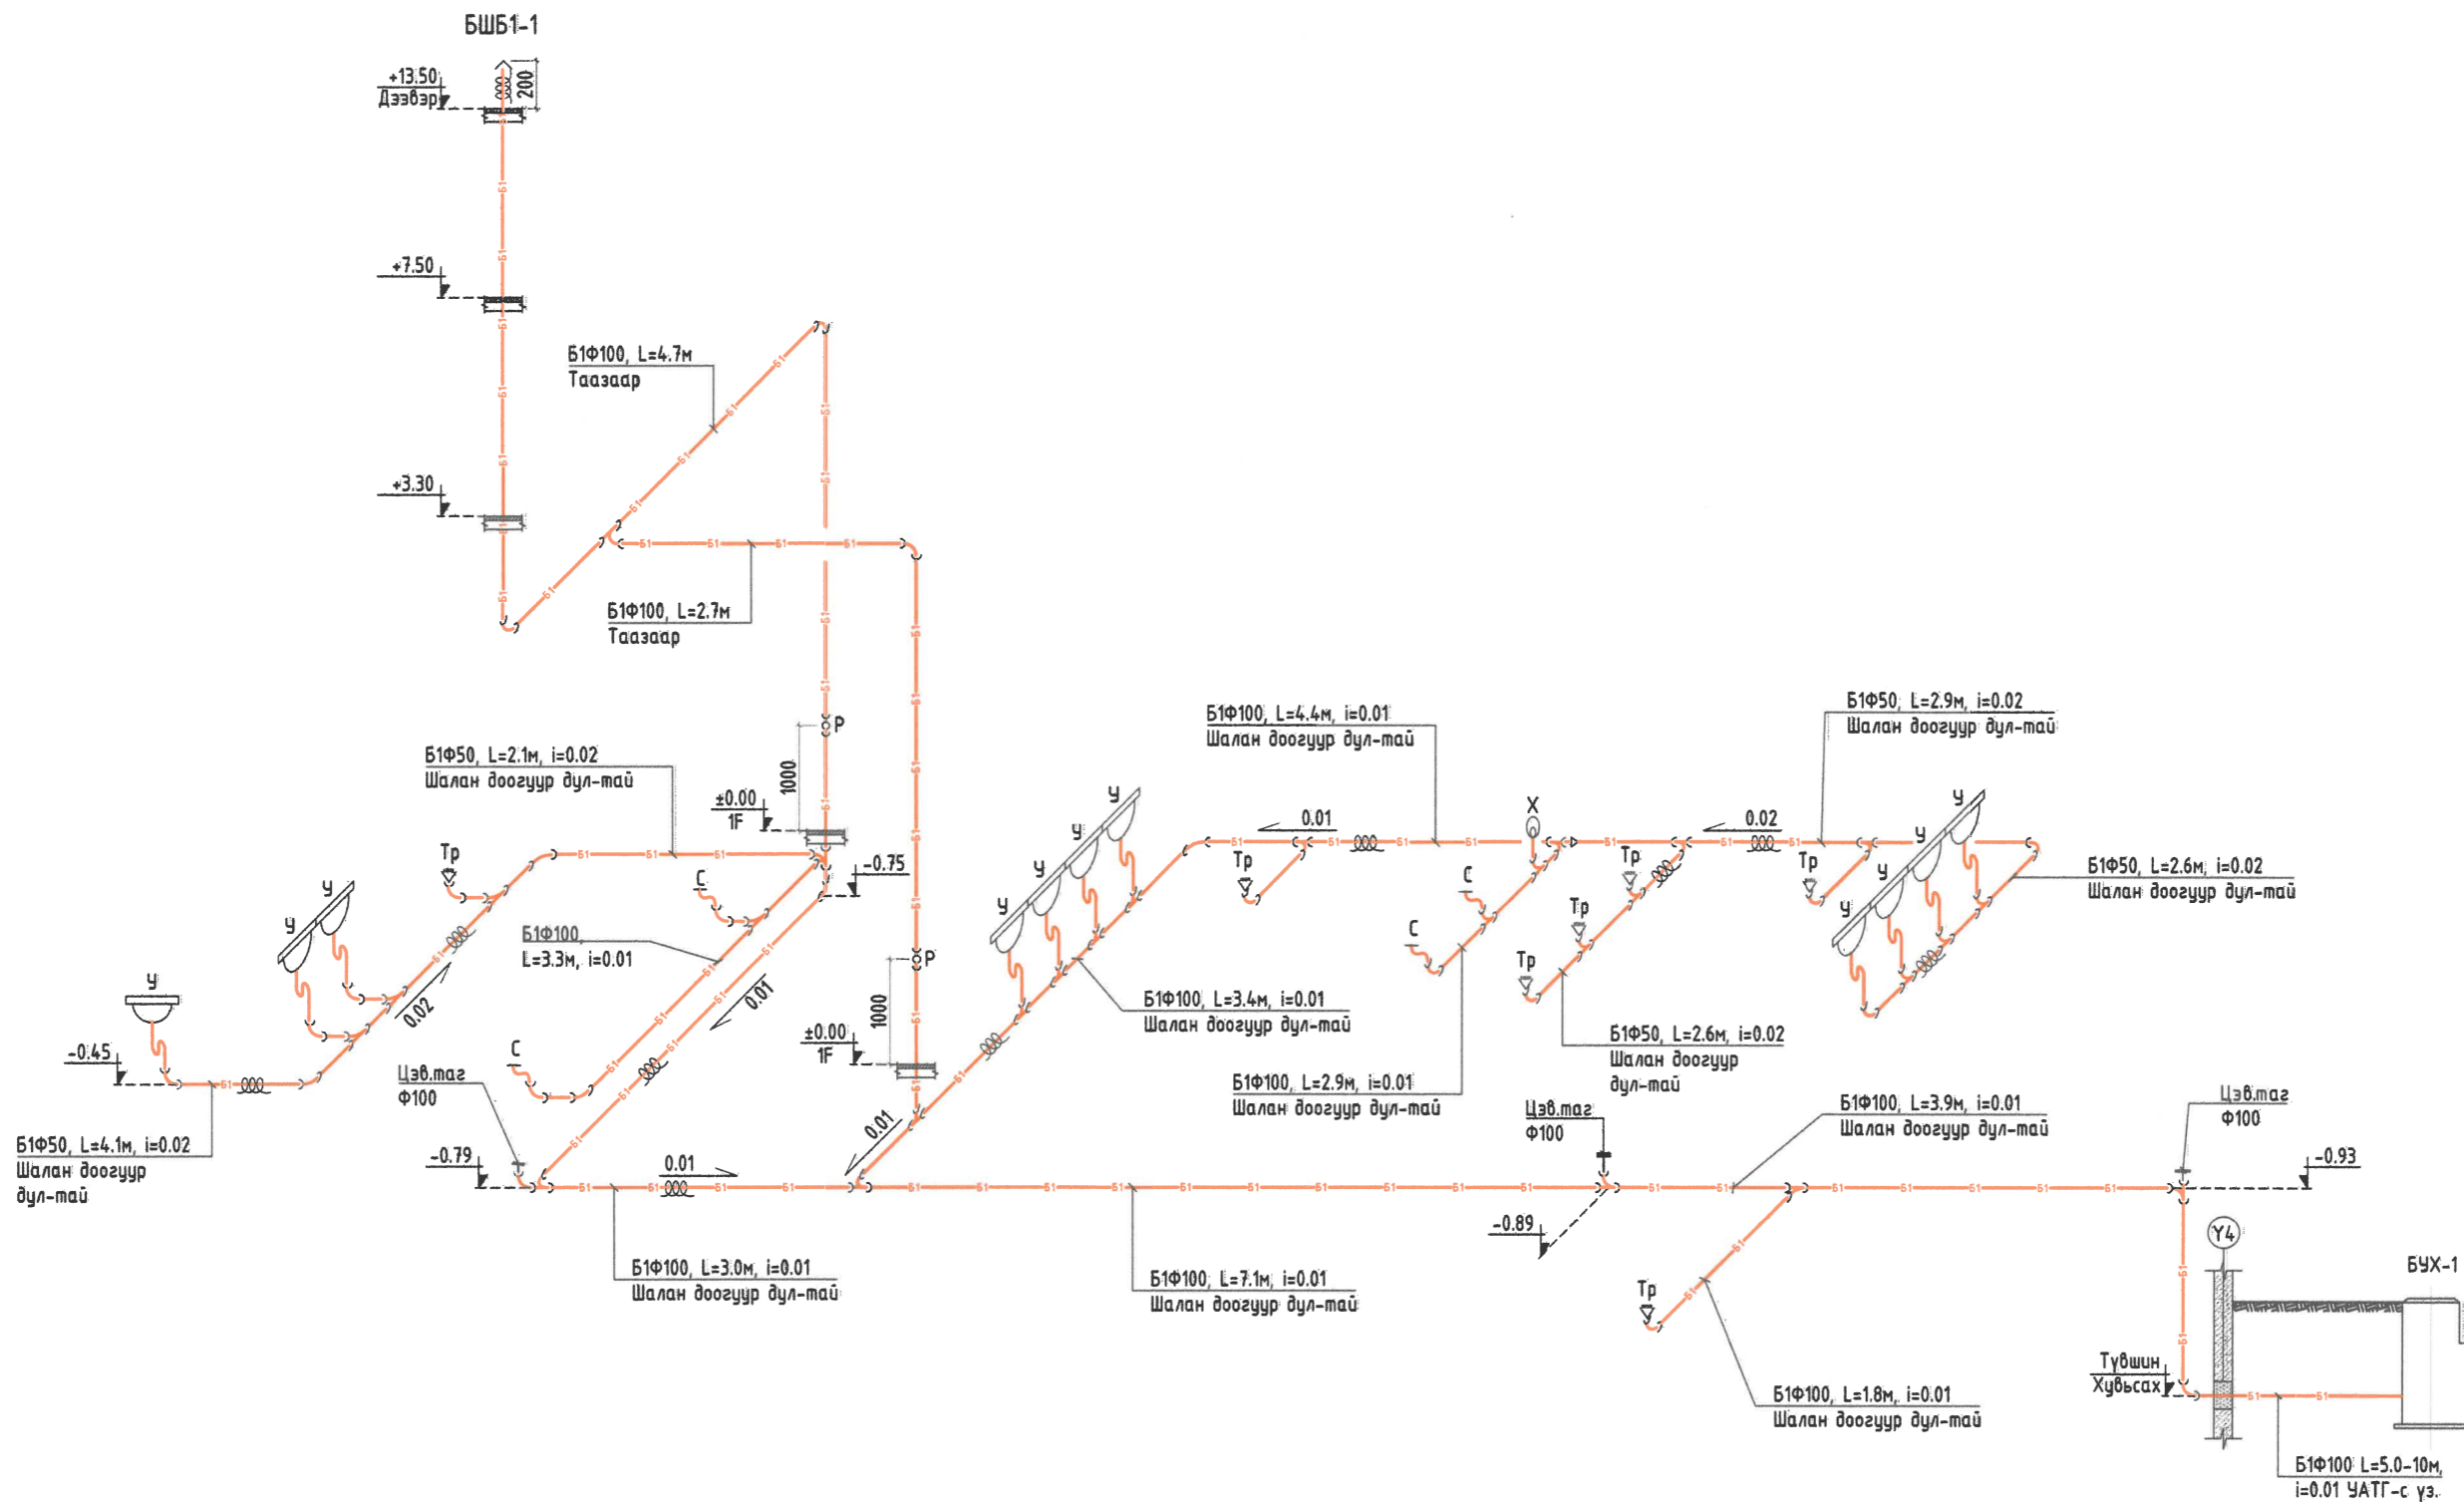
БШБ1-1

+13.50
Дээвэр
200

+7.50

+3.30

Б1Ф100, L=4.7м
Таазаар

Б1Ф100, L=2.7м
Таазаар

Р
1000
±0.00
1F
-0.75

Б1Ф50, L=2.1м, i=0.02
Шалан доогуур дул-тай

Тр
У
У
У
С

Б1Ф100
L=3.3м, i=0.01

0.02
0.01

-0.45

Б1Ф50, L=4.1м, i=0.02
Шалан доогуур дул-тай

Цэв.тааг
Ф100

С

-0.79

0.01

Р
1000
±0.00
1F

0.01

Б1Ф100, L=3.0м, i=0.01
Шалан доогуур дул-тай

У
У
У
У

Б1Ф100, L=3.4м, i=0.01
Шалан доогуур дул-тай

Б1Ф100, L=4.4м, i=0.01
Шалан доогуур дул-тай

0.01
Тр
Х
С
С

Б1Ф100, L=2.9м, i=0.01
Шалан доогуур дул-тай

Б1Ф100, L=7.1м, i=0.01
Шалан доогуур дул-тай

Тр
Тр
Тр

Б1Ф50, L=2.6м, i=0.02
Шалан доогуур
дул-тай

0.02

Б1Ф50, L=2.9м, i=0.02
Шалан доогуур дул-тай

Тр
У
У
У
У

Б1Ф50, L=2.6м, i=0.02
Шалан доогуур дул-тай

Цэв.таг
Ф100

-0.89

Б1Ф100, L=3.9м, i=0.01
Шалан доогуур дул-тай

Тр

Б1Ф100, L=1.8м, i=0.01
Шалан доогуур дул-тай

Цэв.таг
Ф100
-0.93

У4

БУХ-1

Түвшин
Хүбьсах

Б1Ф100 L=5.0-10м,
i=0.01 УАТГ-с үз.